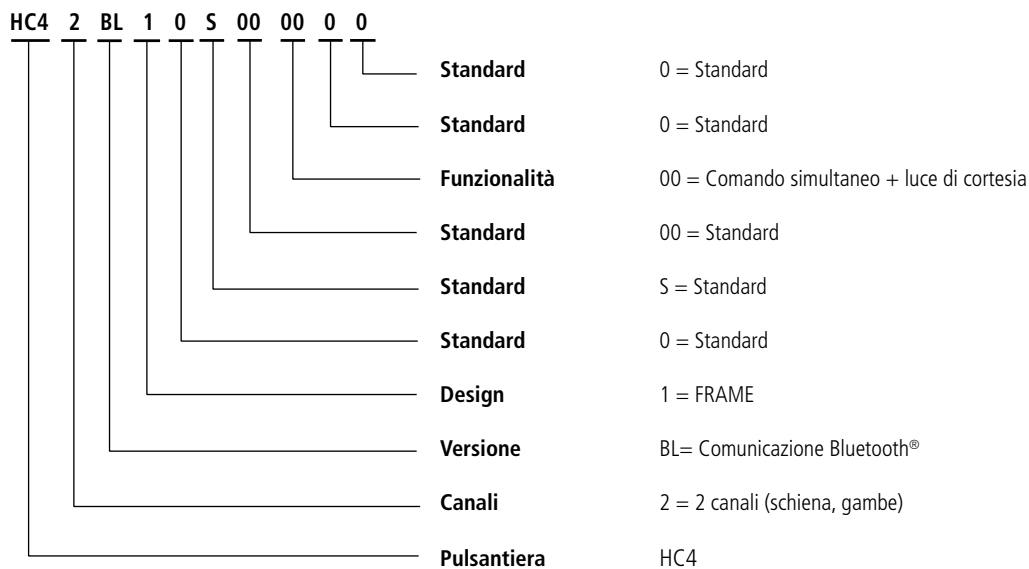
HC4 2 BL 1 0 S 00 00 0 0

Standard 0 = Standard

Standard 0 = Standard

Funzionalità 00 = Comando simultaneo + luce di cortesia

Standard 00 = Standard

Standard S = Standard

Standard 0 = Standard

Design 1 = FRAME

Versione BL= Comunicazione Bluetooth®

Canali 2 = 2 canali (schiena, gambe)

Pulsantiera HC4